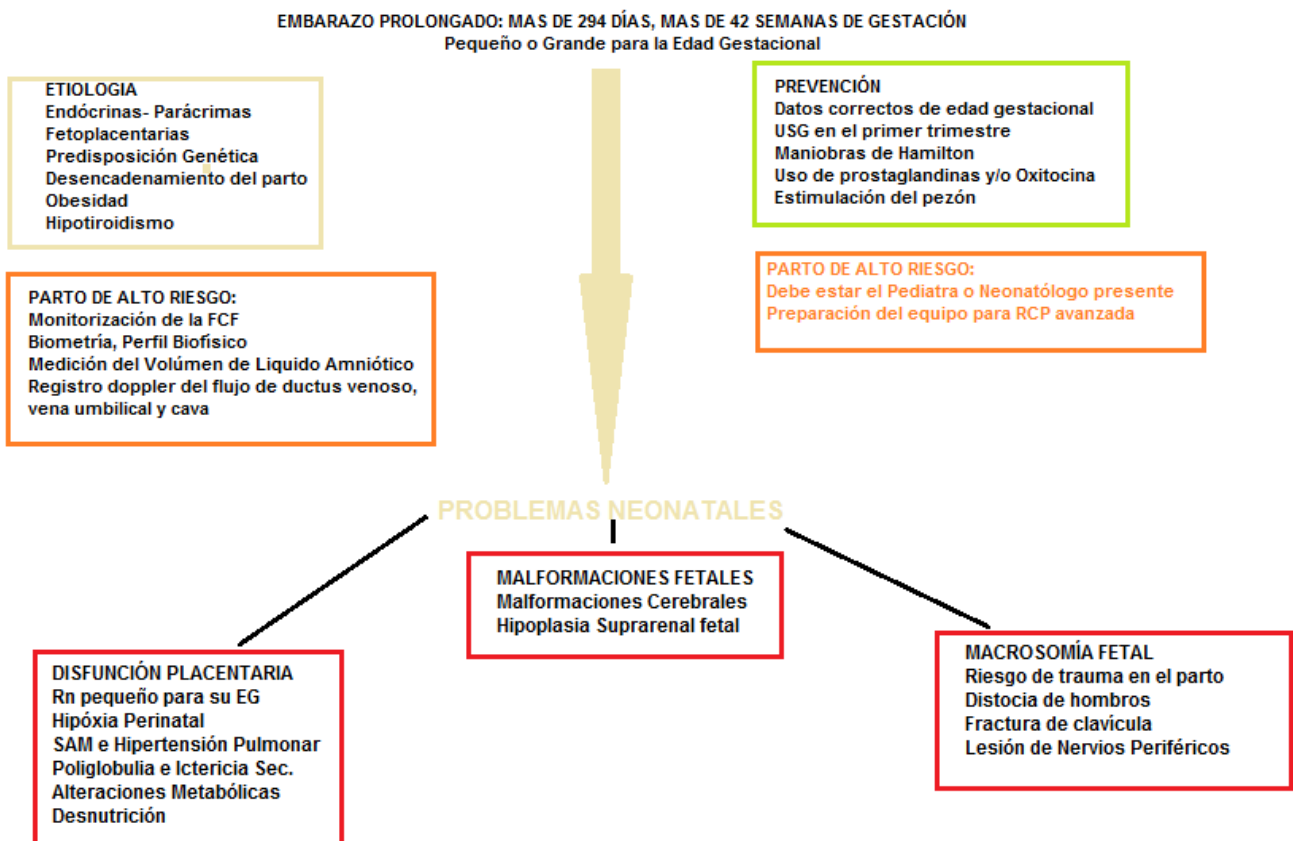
EMBARAZO PROLONGADO: MAS DE 294 DÍAS, MAS DE 42 SEMANAS DE GESTACIÓN
Pequeño o Grande para la Edad Gestacional

ETIOLOGIA
Endócrinas- Parácrimas
Fetoplacentarias
Predisposición Genética
Desencadenamiento del parto
Obesidad
Hipotiroidismo

PREVENCIÓN
Datos correctos de edad gestacional
USG en el primer trimestre
Maniobras de Hamilton
Uso de prostaglandinas y/o Oxitocina
Estimulación del pezón

PARTO DE ALTO RIESGO:
Monitorización de la FCF
Biometría, Perfil Biofísico
Medición del Volúmen de Liquido Amniótico
Registro doppler del flujo de ductus venoso, vena umbilical y cava

PARTO DE ALTO RIESGO:
Debe estar el Pediatra o Neonatólogo presente
Preparación del equipo para RCP avanzada

PROBLEMAS NEONATALES

DISFUNCIÓN PLACENTARIA
Rn pequeño para su EG
Hipóxia Perinatal
SAM e Hipertensión Pulmonar
Poliglobulia e Ictericia Sec.
Alteraciones Metabólicas
Desnutrición

MALFORMACIONES FETALES
Malformaciones Cerebrales
Hipoplasia Suprarenal fetal

MACROSOMÍA FETAL
Riesgo de trauma en el parto
Distocia de hombros
Fractura de clavícula
Lesión de Nervios Periféricos